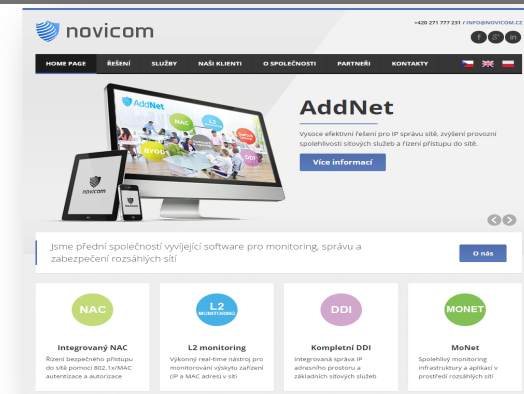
novicom

+420 271 777 231 / INFO@NOVICOM.CZ

f G+ in

HOME PAGE ŘEŠENÍ SLUŽBY NAŠI KLIENTI O SPOLEČNOSTI PARTNEŘI KONTAKTY

AddNet

NAC L2 DDI

novicom

AddNet

Vysoce efektivní řešení pro IP správu sítě, zvýšení provozní spolehlivosti síťových služeb a řízení přístupu do sítě.

Více informací

Jsme přední společností vyvíjející software pro monitoring, správu a zabezpečení rozsáhlých sítí

O nás

NAC

Integrovaný NAC

Řízení bezpečného přístupu do sítě pomocí 802.1x/MAC autentizace a autorizace

L2 MONITORING

L2 monitoring

Výkonný real-time nástroj pro monitorování výskytu zařízení (IP a MAC adres) v síti

DDI

Kompletní DDI

Integrovaná správa IP adresního prostoru a základních síťových služeb

MONET

MoNet

Spolehlivý monitoring infrastruktury a aplikací v prostředí rozsáhlých sítí